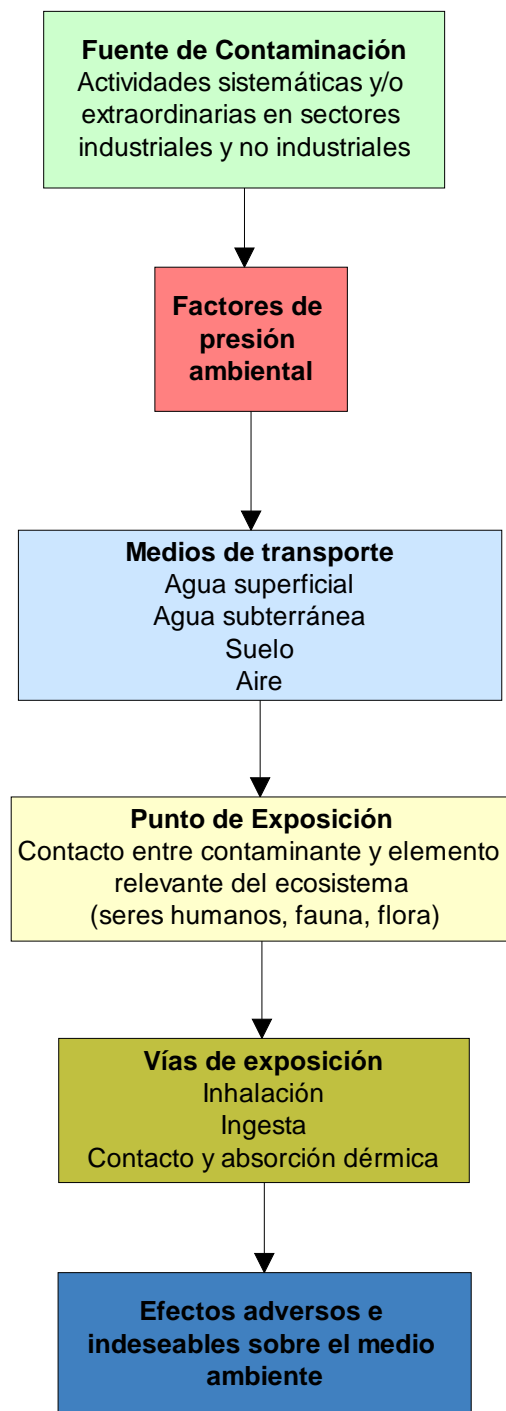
Fuente de Contaminación
Actividades sistemáticas y/o extraordinarias en sectores industriales y no industriales

Factores de presión ambiental

Medios de transporte
Agua superficial
Agua subterránea
Suelo
Aire

Punto de Exposición
Contacto entre contaminante y elemento relevante del ecosistema
(seres humanos, fauna, flora)

Vías de exposición
Inhalación
Ingesta
Contacto y absorción dérmica

Efectos adversos e indeseables sobre el medio ambiente